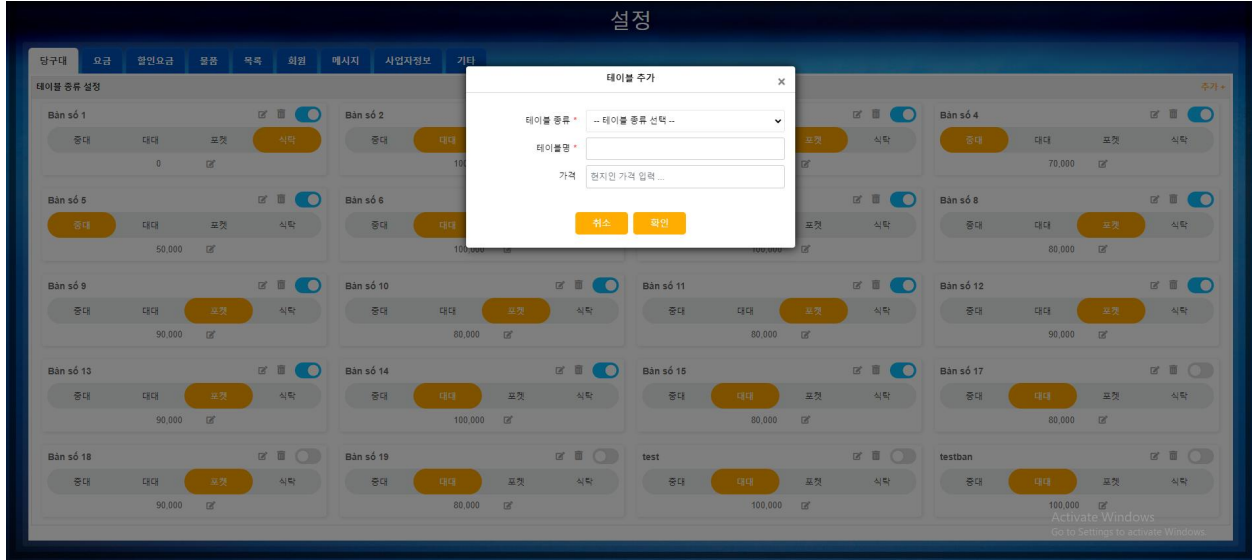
설정

당구대 요금 할인요금 물품 목록 회원 메시지 사업자정보 기타

테이블 종류 설정

추가 +

Bàn số 1
중대 대대 포켓 식탁
0

Bàn số 2
중대 대대
100

Bàn số 4
중대 대대 포켓 식탁
70,000

Bàn số 5
중대 대대 포켓 식탁
50,000

Bàn số 6
중대 대대
100,000

포켓 식탁
100,000

Bàn số 8
중대 대대 포켓 식탁
80,000

Bàn số 9
중대 대대 포켓 식탁
90,000

Bàn số 10
중대 대대 포켓 식탁
80,000

Bàn số 11
중대 대대 포켓 식탁
80,000

Bàn số 12
중대 대대 포켓 식탁
90,000

Bàn số 13
중대 대대 포켓 식탁
90,000

Bàn số 14
중대 대대 포켓 식탁
100,000

Bàn số 15
중대 대대 포켓 식탁
80,000

Bàn số 17
중대 대대 포켓 식탁
80,000

Bàn số 18
중대 대대 포켓 식탁
90,000

Bàn số 19
중대 대대 포켓 식탁
80,000

test
중대 대대 포켓 식탁
100,000

testban
중대 대대 포켓 식탁
100,000

테이블 추가
×
테이블 종류 *
-- 테이블 종류 선택 --
테이블명 *
가격
현지인 가격 입력 ...
취소
확인

Activate Windows
Go to Settings to activate Windows.